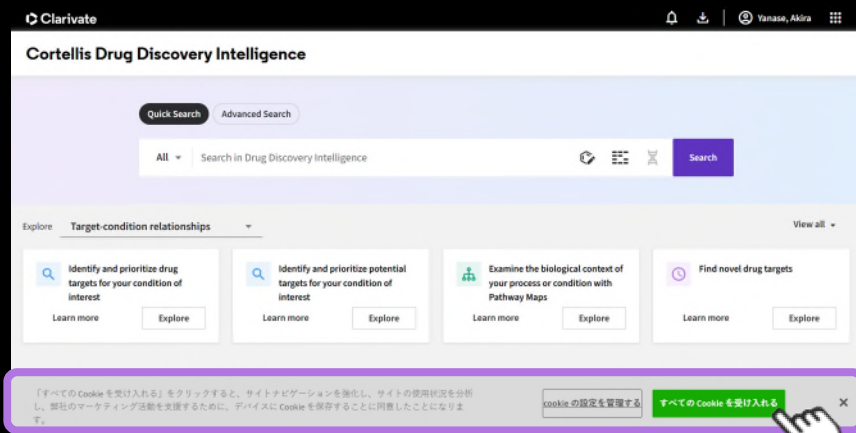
Clarivate

Yanase, Akira

Cortellis Drug Discovery Intelligence

Quick Search

Advanced Search

All

Search in Drug Discovery Intelligence

Search

Explore Target-condition relationships

View all

Identify and prioritize drug targets for your condition of interest

Learn more

Explore

Identify and prioritize potential targets for your condition of interest

Learn more

Explore

Examine the biological context of your process or condition with Pathway Maps

Learn more

Explore

Find novel drug targets

Learn more

Explore

「すべての Cookie を受け入れる」をクリックすると、サイトナビゲーションを強化し、サイトの使用状況を分析し、弊社のマーケティング活動を支援するために、デバイスに Cookie を保存することに同意したことになります。

cookie の設定を管理する

すべての Cookie を受け入れる